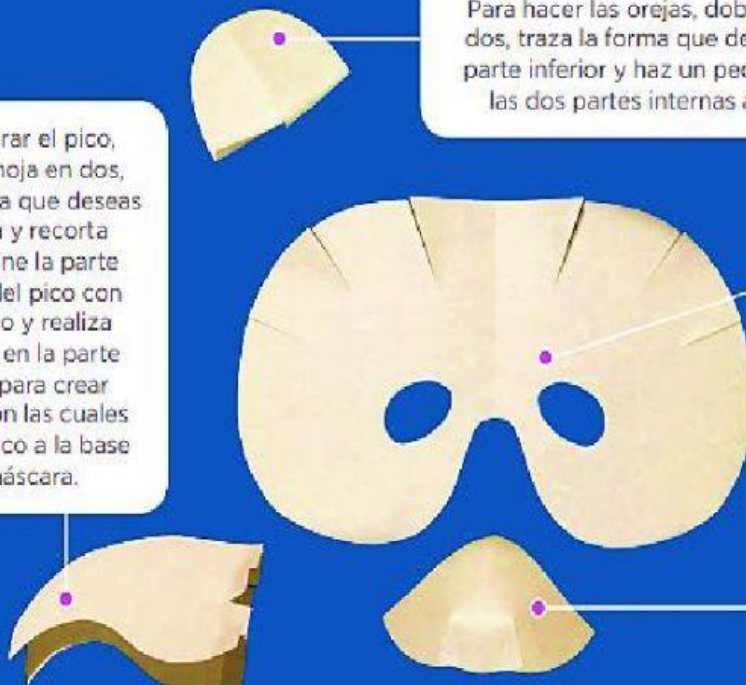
Para hacer las orejas, dob
dos, traza la forma que de
parte inferior y haz un pec
las dos partes internas a

rar el pico,
hoja en dos,
a que deseas
y recorta
ne la parte
del pico con
o y realiza
en la parte
para crear
on las cuales
co a la base
áscara.